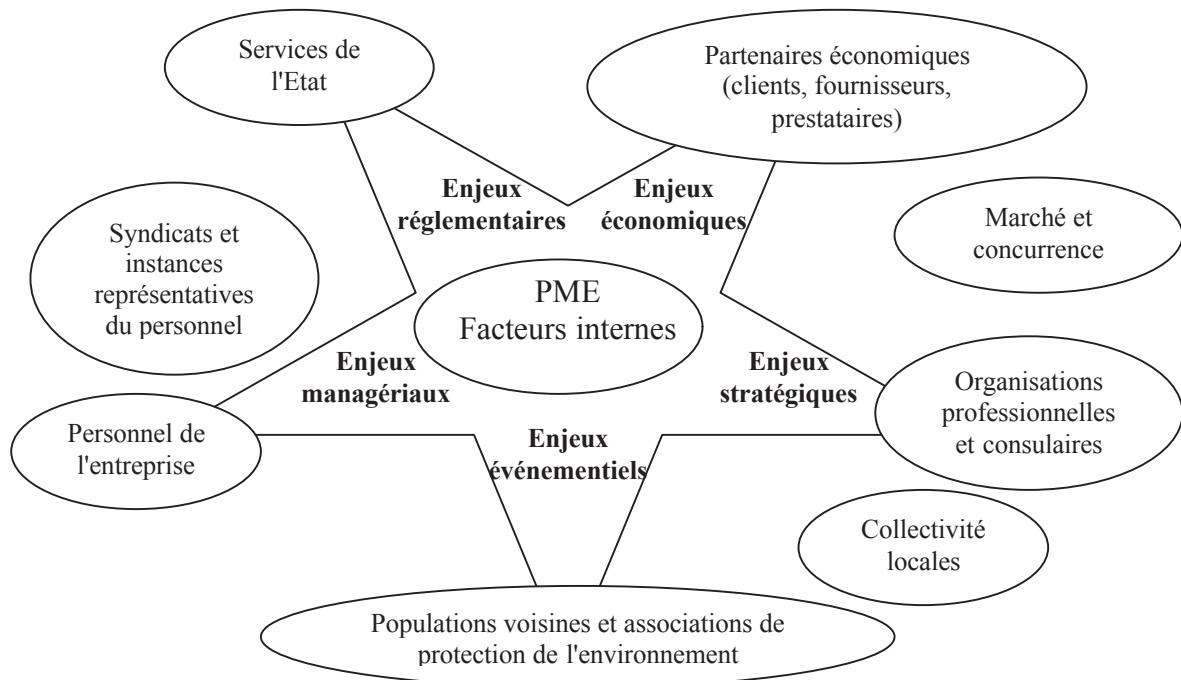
Services de l'Etat

Partenaires économiques (clients, fournisseurs, prestataires)

Enjeux réglementaires

Enjeux économiques

Syndicats et instances représentatives du personnel

Marché et concurrence

PME
Facteurs internes

Enjeux managériaux

Enjeux stratégiques

Organisations professionnelles et consulaires

Personnel de l'entreprise

Enjeux événementiels

Collectivité locales

Populations voisines et associations de protection de l'environnement